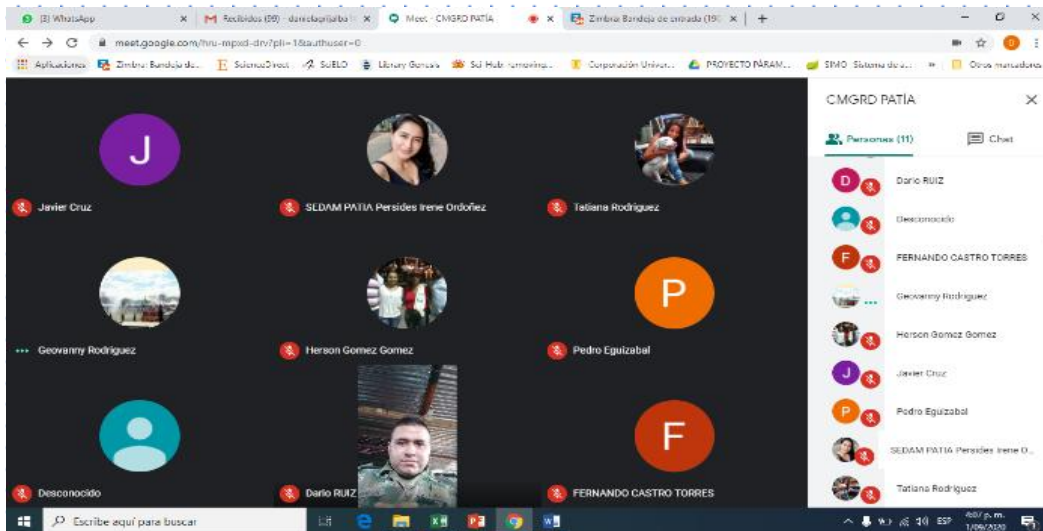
(3) WhatsApp
Recibidos (99) - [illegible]
Meet - CMGRD PATÍA
Zimbra: Bandeja de entrada (19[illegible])
meet.google.com/hru-mpxd-drv?pli=1&authuser=0
Aplicaciones
Zimbra: Bandeja de...
ScienceDirect
SciELO
Library Genesis
Sci-Hub: removing...
Corporación Univer...
PROYECTO PÁRAM...
SIMO - Sistema de...
Otros marcadores

J
Javier Cruz
SEDAM PATIA Persides Irene Ordoñez
Tatiana Rodriguez
Geovanny Rodriguez
Herson Gomez Gomez
P
Pedro Eguizabal
Desconocido
Dario RUIZ
F
FERNANDO CASTRO TORRES

CMGRD PATÍA
Personas (11)
Chat
D
Dario RUIZ
Desconocido
F
FERNANDO CASTRO TORRES
Geovanny Rodriguez
Herson Gomez Gomez
J
Javier Cruz
P
Pedro Eguizabal
SEDAM PATIA Persides Irene O...
Tatiana Rodriguez

Escribe aquí para buscar
ESP
4:07 p. m.
1/06/2020